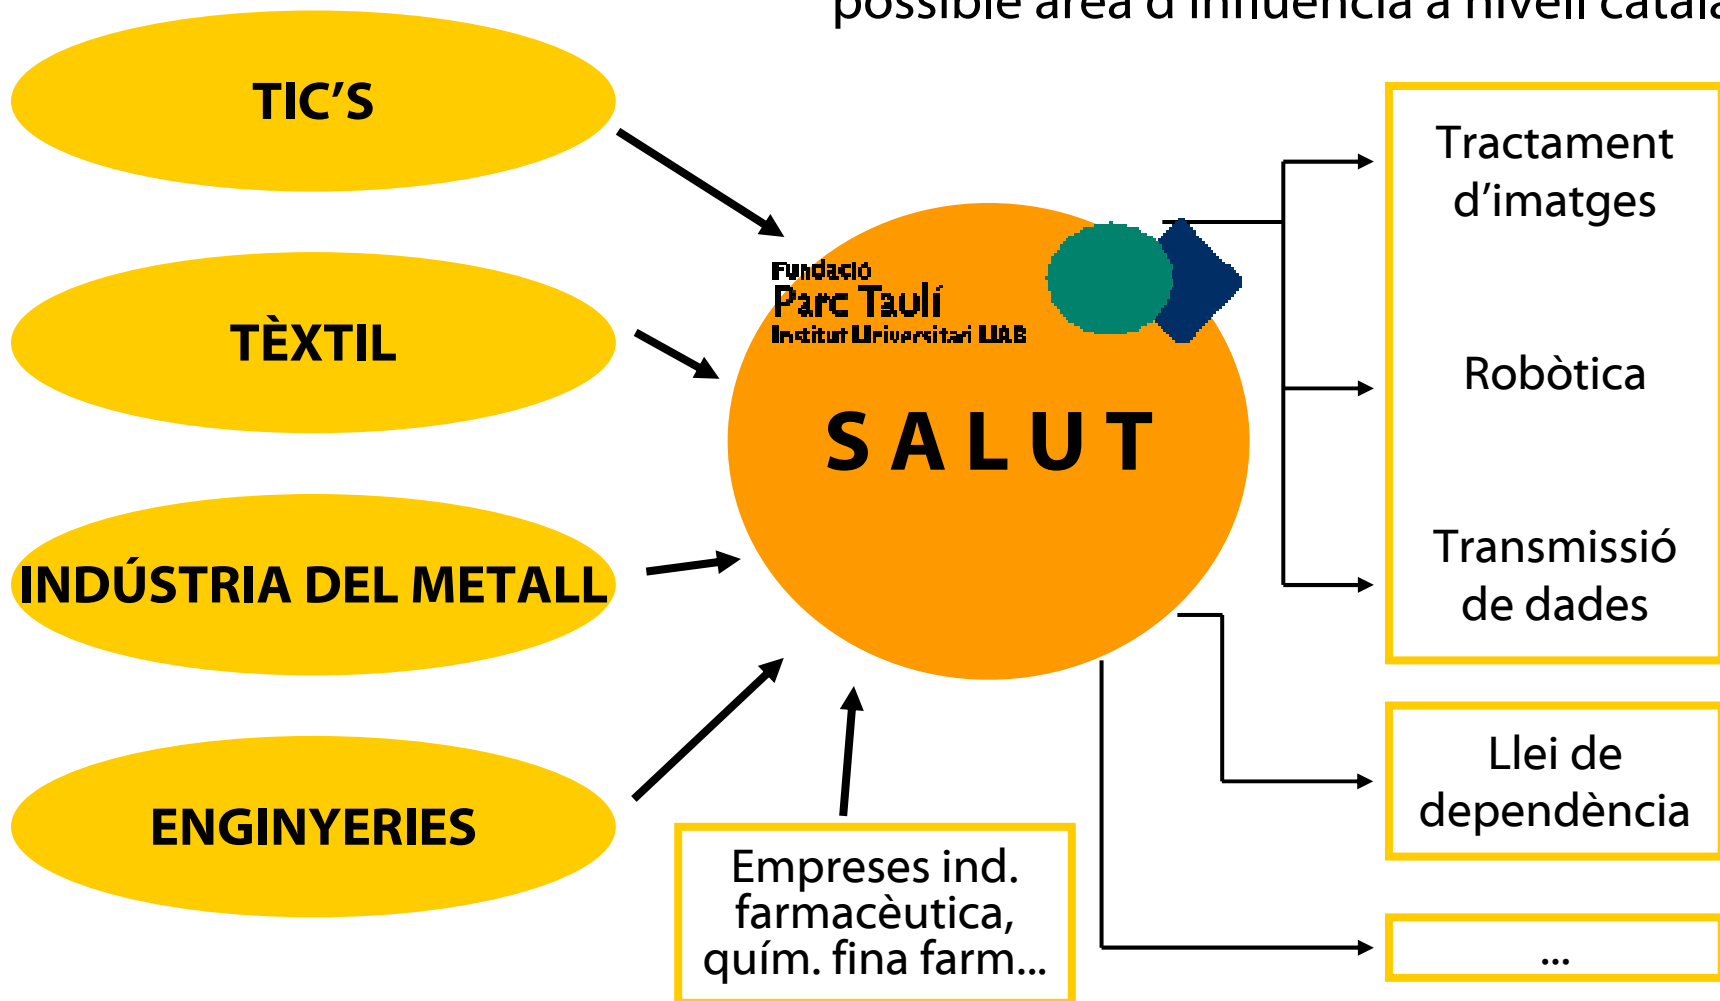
possible àrea d'influència a nivell catal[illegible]

TIC'S

TÈXTIL

INDÚSTRIA DEL METALL

ENGINYERIES

Fundació
Parc Taulí
Institut Universitari UAB

SALUT

Empreses ind. farmacèutica, quím. fina farm...

Tractament d'imatges

Robòtica

Transmissió de dades

Llei de dependència

...